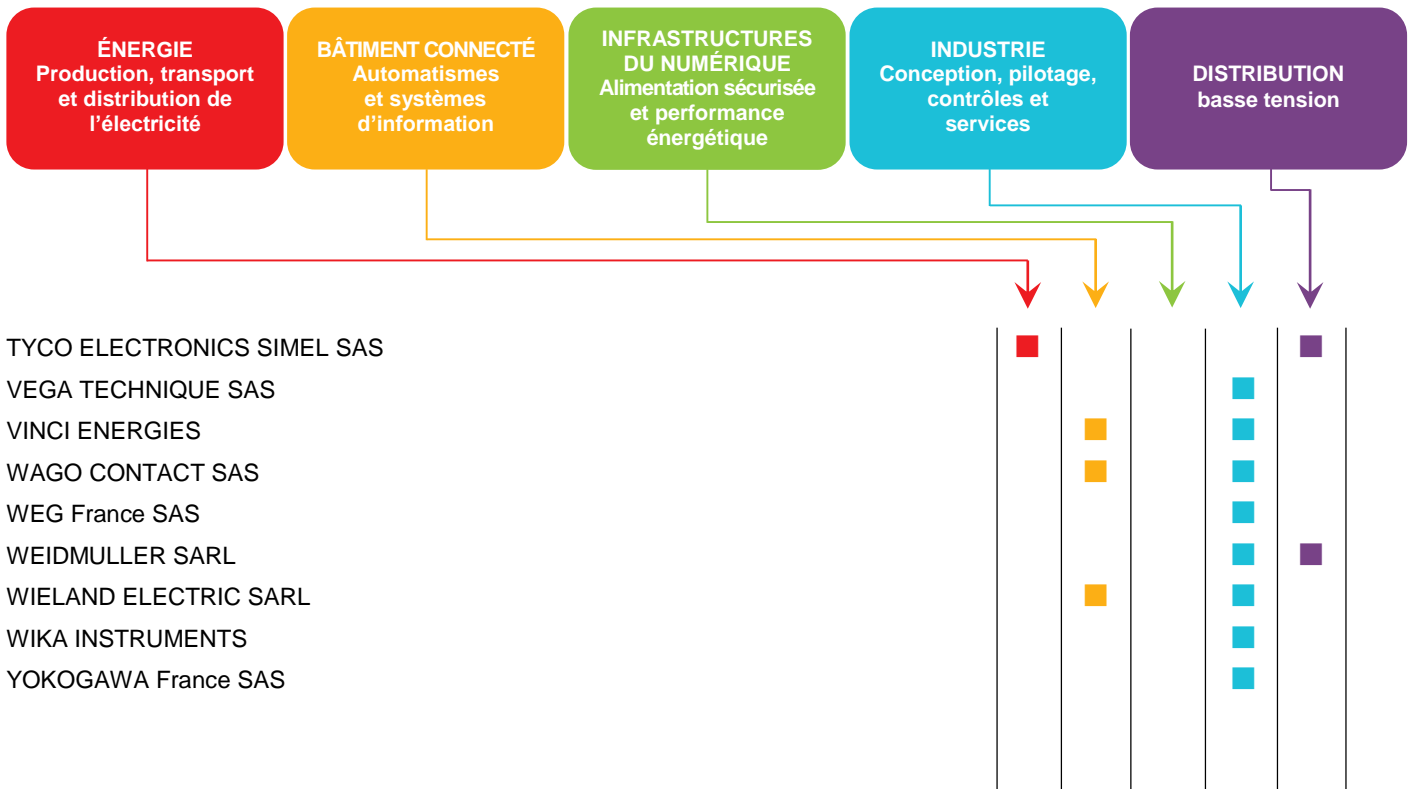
ÉNERGIE
Production, transport et distribution de l'électricité

BÂTIMENT CONNECTÉ
Automatismes et systèmes d'information

INFRASTRUCTURES DU NUMÉRIQUE
Alimentation sécurisée et performance énergétique

INDUSTRIE
Conception, pilotage, contrôles et services

DISTRIBUTION
basse tension

| | ÉNERGIE | BÂTIMENT CONNECTÉ | INFRASTRUCTURES DU NUMÉRIQUE | INDUSTRIE | DISTRIBUTION |
|---|---|---|---|---|---|
| TYCO ELECTRONICS SIMEL SAS | ■ | | | | ■ |
| VEGA TECHNIQUE SAS | | | | ■ | |
| VINCI ENERGIES | | ■ | | ■ | |
| WAGO CONTACT SAS | | ■ | | ■ | |
| WEG France SAS | | | | ■ | |
| WEIDMULLER SARL | | | | ■ | ■ |
| WIELAND ELECTRIC SARL | | ■ | | ■ | |
| WIKA INSTRUMENTS | | | | ■ | |
| YOKOGAWA France SAS | | | | ■ | |